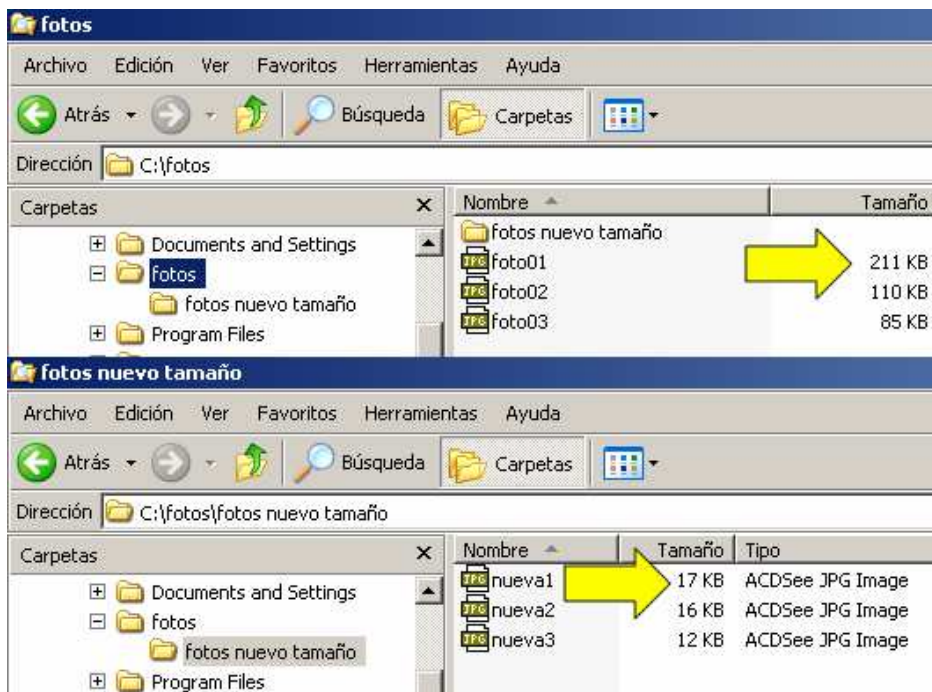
fotos

Archivo Edición Ver Favoritos Herramientas Ayuda

Atrás Búsqueda Carpetas

Dirección C:\fotos

Carpetas ×

Documents and Settings
fotos
fotos nuevo tamaño
Program Files

| Nombre | Tamaño |
|---|---|
| fotos nuevo tamaño | |
| foto01 | 211 KB |
| foto02 | 110 KB |
| foto03 | 85 KB |

fotos nuevo tamaño

Archivo Edición Ver Favoritos Herramientas Ayuda

Atrás Búsqueda Carpetas

Dirección C:\fotos\fotos nuevo tamaño

Carpetas ×

Documents and Settings
fotos
fotos nuevo tamaño
Program Files

| Nombre | Tamaño | Tipo |
|---|---|---|
| nueva1 | 17 KB | ACDSee JPG Image |
| nueva2 | 16 KB | ACDSee JPG Image |
| nueva3 | 12 KB | ACDSee JPG Image |